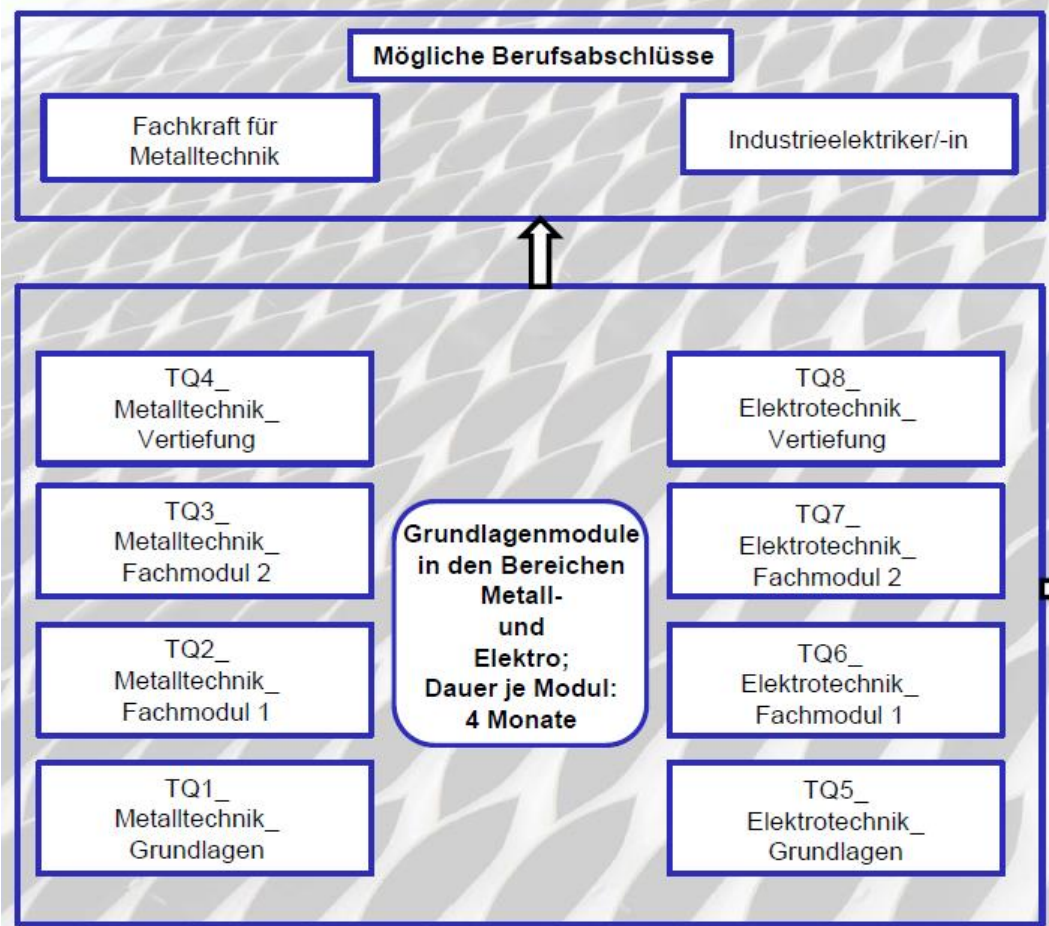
Mögliche Berufsabschlüsse

Fachkraft für Metalltechnik

Industrieelektriker/-in

TQ4_ Metalltechnik_ Vertiefung

TQ3_ Metalltechnik_ Fachmodul 2

TQ2_ Metalltechnik_ Fachmodul 1

TQ1_ Metalltechnik_ Grundlagen

Grundlagenmodule in den Bereichen Metall- und Elektro; Dauer je Modul: 4 Monate

TQ8_ Elektrotechnik_ Vertiefung

TQ7_ Elektrotechnik_ Fachmodul 2

TQ6_ Elektrotechnik_ Fachmodul 1

TQ5_ Elektrotechnik_ Grundlagen